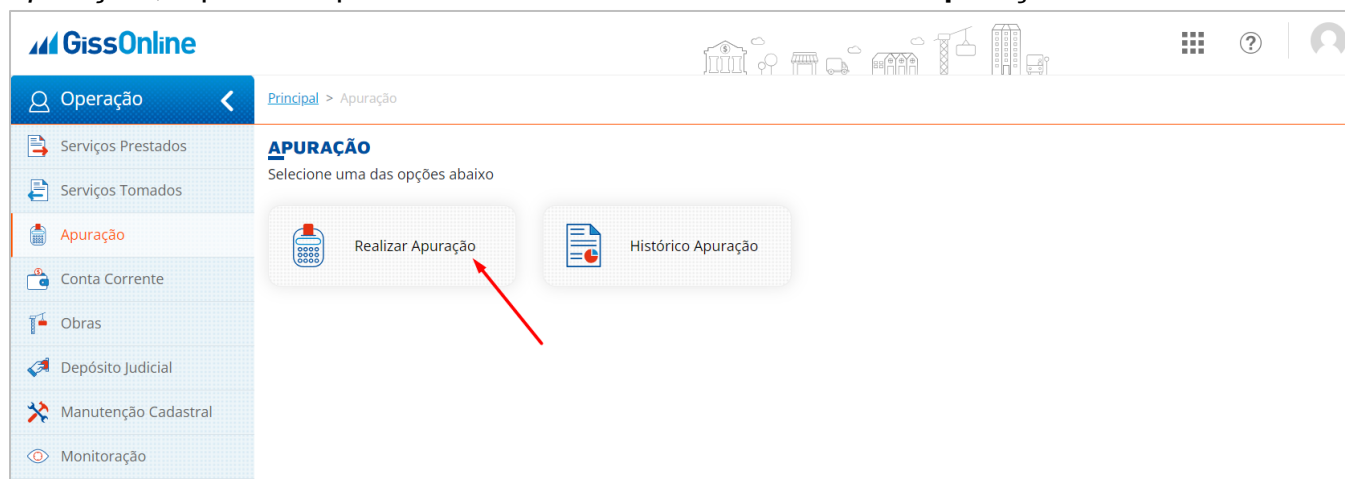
GissOnline

Operação

Serviços Prestados

Serviços Tomados

Apuração

Conta Corrente

Obras

Depósito Judicial

Manutenção Cadastral

Monitoração

Principal > Apuração

APURAÇÃO

Selecione uma das opções abaixo

Realizar Apuração

Histórico Apuração